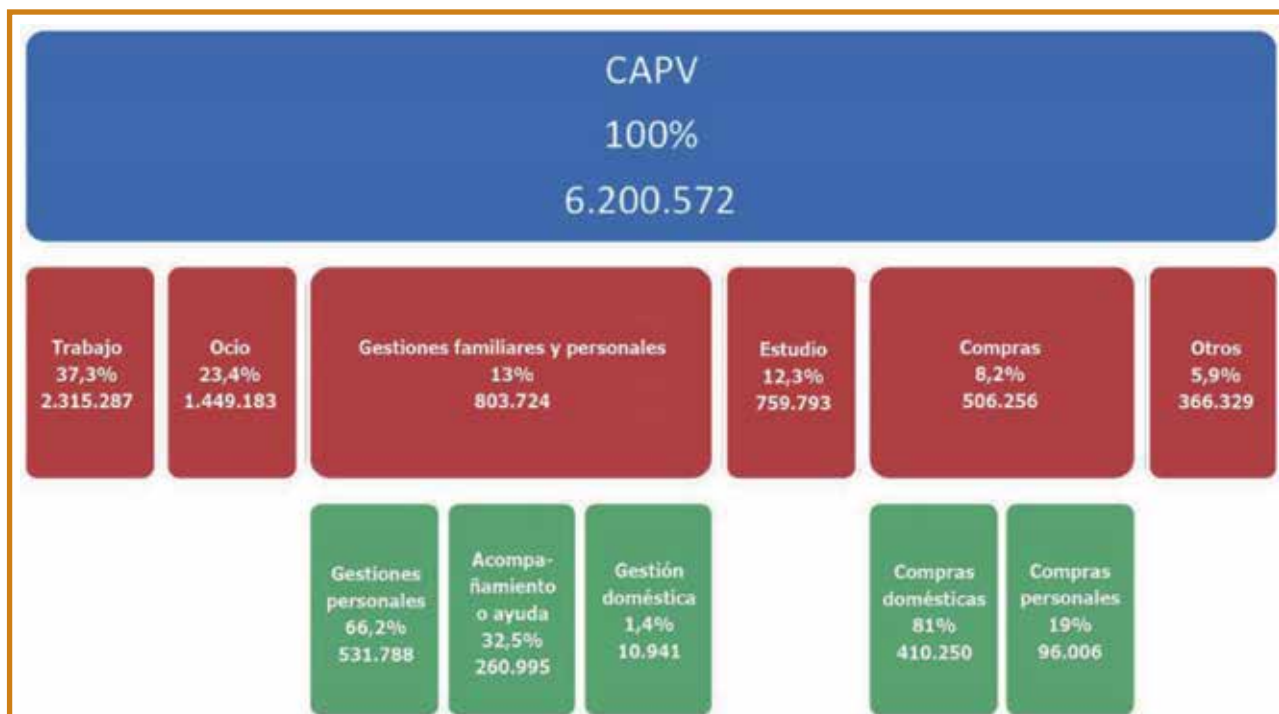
CAPV
100%
6.200.572

Trabajo
37,3%
2.315.287

Ocio
23,4%
1.449.183

Gestiones familiares y personales
13%
803.724

Estudio
12,3%
759.793

Compras
8,2%
506.256

Otros
5,9%
366.329

Gestiones personales
66,2%
531.788

Acompañamiento o ayuda
32,5%
260.995

Gestión doméstica
1,4%
10.941

Compras domésticas
81%
410.250

Compras personales
19%
96.006